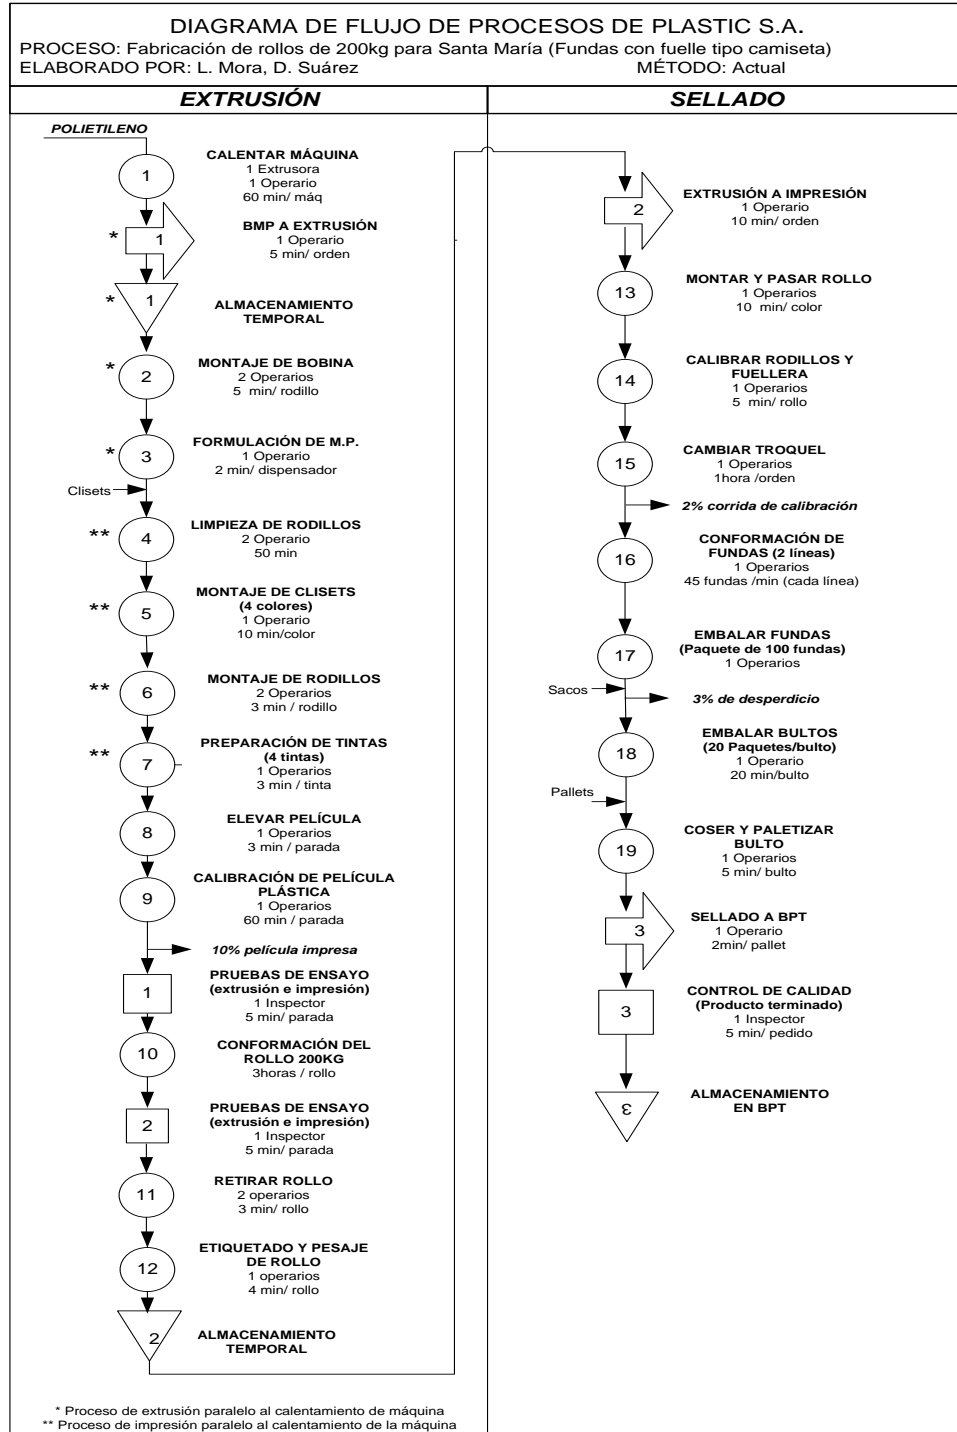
DIAGRAMA DE FLUJO DE PROCESOS DE PLASTIC S.A.
PROCESO: Fabricación de rollos de 200kg para Santa María (Fundas con fuelle tipo camiseta)
ELABORADO POR: L. Mora, D. Suárez MÉTODO: Actual

EXTRUSIÓN

POLIETILENO

1 CALENTAR MÁQUINA
1 Extrusora
1 Operario
60 min/ máq

* 1 BMP A EXTRUSIÓN
1 Operario
5 min/ orden

* 1 ALMACENAMIENTO TEMPORAL

* 2 MONTAJE DE BOBINA
2 Operarios
5 min/ rodillo

* 3 FORMULACIÓN DE M.P.
1 Operario
2 min/ dispensador

Clisets

** 4 LIMPIEZA DE RODILLOS
2 Operario
50 min

** 5 MONTAJE DE CLISETS (4 colores)
1 Operario
10 min/color

** 6 MONTAJE DE RODILLOS
2 Operarios
3 min / rodillo

** 7 PREPARACIÓN DE TINTAS (4 tintas)
1 Operarios
3 min / tinta

8 ELEVAR PELÍCULA
1 Operarios
3 min / parada

9 CALIBRACIÓN DE PELÍCULA PLÁSTICA
1 Operarios
60 min / parada

10% película impresa

1 PRUEBAS DE ENSAYO (extrusión e impresión)
1 Inspector
5 min/ parada

10 CONFORMACIÓN DEL ROLLO 200KG
3horas / rollo

2 PRUEBAS DE ENSAYO (extrusión e impresión)
1 Inspector
5 min/ parada

11 RETIRAR ROLLO
2 operarios
3 min/ rollo

12 ETIQUETADO Y PESAJE DE ROLLO
1 operarios
4 min/ rollo

2 ALMACENAMIENTO TEMPORAL

* Proceso de extrusión paralelo al calentamiento de máquina
** Proceso de impresión paralelo al calentamiento de la máquina

SELLADO

2 EXTRUSIÓN A IMPRESIÓN
1 Operario
10 min/ orden

13 MONTAR Y PASAR ROLLO
1 Operarios
10 min/ color

14 CALIBRAR RODILLOS Y FUELLERA
1 Operarios
5 min/ rollo

15 CAMBIAR TROQUEL
1 Operarios
1hora /orden

2% corrida de calibración

16 CONFORMACIÓN DE FUNDAS (2 líneas)
1 Operarios
45 fundas /min (cada línea)

17 EMBALAR FUNDAS (Paquete de 100 fundas)
1 Operarios

Sacos

3% de desperdicio

18 EMBALAR BULTOS (20 Paquetes/bulto)
1 Operario
20 min/bulto

Pallets

19 COSER Y PALETIZAR BULTO
1 Operarios
5 min/ bulto

3 SELLADO A BPT
1 Operario
2min/ pallet

3 CONTROL DE CALIDAD (Producto terminado)
1 Inspector
5 min/ pedido

3 ALMACENAMIENTO EN BPT